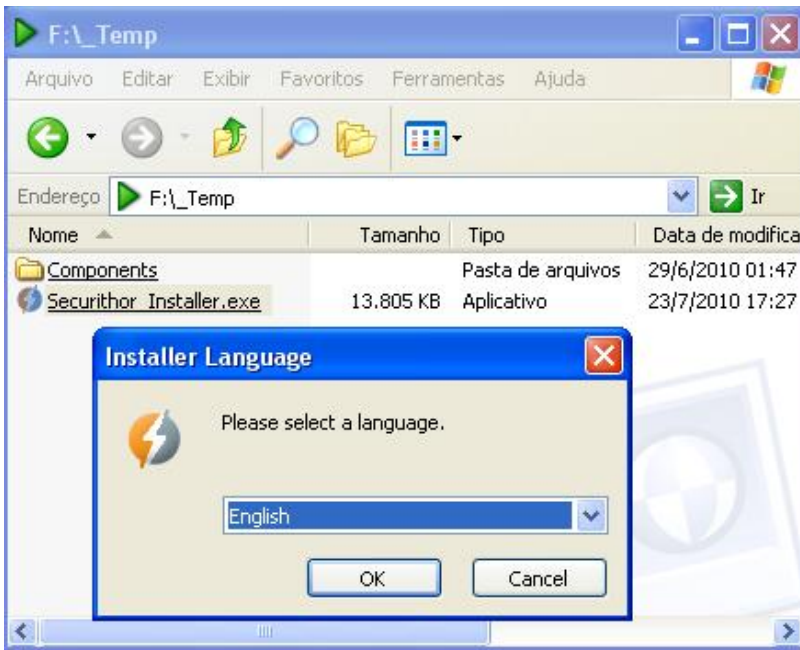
F:\_Temp

Arquivo Editar Exibir Favoritos Ferramentas Ajuda

Endereço F:\_Temp Ir

| Nome | Tamanho | Tipo | Data de modifica |
|---|---|---|---|
| Components | | Pasta de arquivos | 29/6/2010 01:47 |
| Securithor_Installer.exe | 13.805 KB | Aplicativo | 23/7/2010 17:27 |

Installer Language

Please select a language.

English

OK Cancel